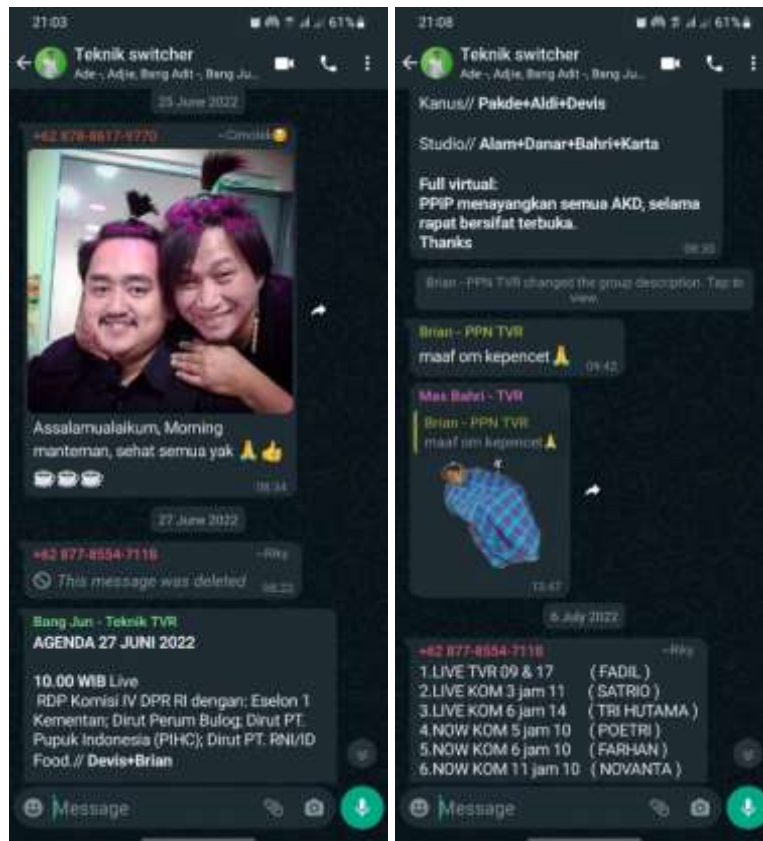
21:03

61%

Teknik switcher

Ade -, Adjie, Bang Adit -, Bang Ju...

25 June 2022

+62 878-8617-9770 ~Cimolek

Assalamualaikum, Morning manteman, sehat semua yak 🙏👍 ☕☕☕

08:34

27 June 2022

+62 877-8554-7118 ~Riky

This message was deleted

08:22

Bang Jun - Teknik TVR

AGENDA 27 JUNI 2022

10.00 WIB Live
RDP Komisi IV DPR RI dengan: Eselon 1 Kementan; Dirut Perum Bulog; Dirut PT. Pupuk Indonesia (PIHC); Dirut PT. RNI/ID Food.// Devis+Brian

Message

21:08

61%

Teknik switcher

Ade -, Adjie, Bang Adit -, Bang Ju...

Kanus// Pakde+Aldi+Devis

Studio// Alam+Danar+Bahri+Karta

Full virtual:
PPIP menayangkan semua AKD, selama rapat bersifat terbuka.
Thanks

08:30

Brian - PPN TVR changed the group description. Tap to view.

Brian - PPN TVR

maaf om kepencet 🙏

09:42

Mas Bahri - TVR

Brian - PPN TVR
maaf om kepencet🙏

13:47

6 July 2022

+62 877-8554-7118 ~Riky

1.LIVE TVR 09 & 17 ( FADIL )
2.LIVE KOM 3 jam 11 ( SATRIO )
3.LIVE KOM 6 jam 14 ( TRI HUTAMA )
4.NOW KOM 5 jam 10 ( POETRI )
5.NOW KOM 6 jam 10 ( FARHAN )
6.NOW KOM 11 jam 10 ( NOVANTA )

Message